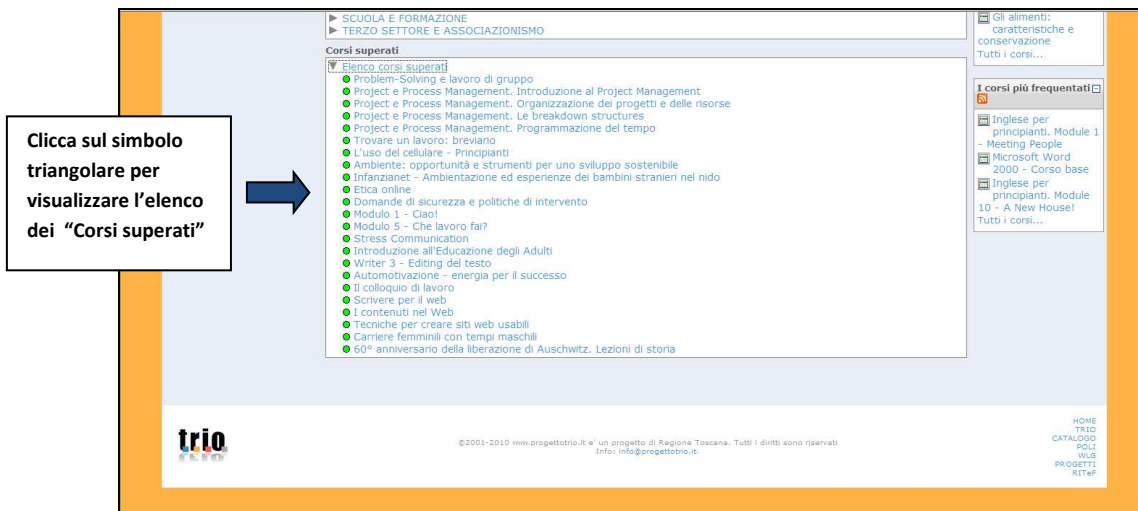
▶ SCUOLA E FORMAZIONE
▶ TERZO SETTORE E ASSOCIAZIONISMO

Corsi superati

▼ Elenco corsi superati
Problem-Solving e lavoro di gruppo
Project e Process Management. Introduzione al Project Management
Project e Process Management. Organizzazione dei progetti e delle risorse
Project e Process Management. Le breakdown structures
Project e Process Management. Programmazione del tempo
Trovare un lavoro: breviario
L'uso del cellulare - Principianti
Ambiente: opportunità e strumenti per uno sviluppo sostenibile
Infanzianet - Ambientazione ed esperienze dei bambini stranieri nel nido
Etica online
Domande di sicurezza e politiche di intervento
Modulo 1 - Ciao!
Modulo 5 - Che lavoro fai?
Stress Communication
Introduzione all'Educazione degli Adulti
Writer 3 - Editing del testo
Automotivazione - energia per il successo
Il colloquio di lavoro
Scrivere per il web
I contenuti nel Web
Tecniche per creare siti web usabili
Carriere femminili con tempi maschili
60° anniversario della liberazione di Auschwitz. Lezioni di storia

Gli alimenti: caratteristiche e conservazione
Tutti i corsi...

I corsi più frequentati
Inglese per principianti. Module 1 - Meeting People
Microsoft Word 2000 - Corso base
Inglese per principianti. Module 10 - A New House!
Tutti i corsi...

Clicca sul simbolo triangolare per visualizzare l'elenco dei "Corsi superati"

trio

©2001-2010 www.progettotrio.it e' un progetto di Regione Toscana. Tutti i diritti sono riservati
Info: info@progettotrio.it.

HOME
TRIO
CATALOGO
POLI
WLG
PROGETTI
RITeF